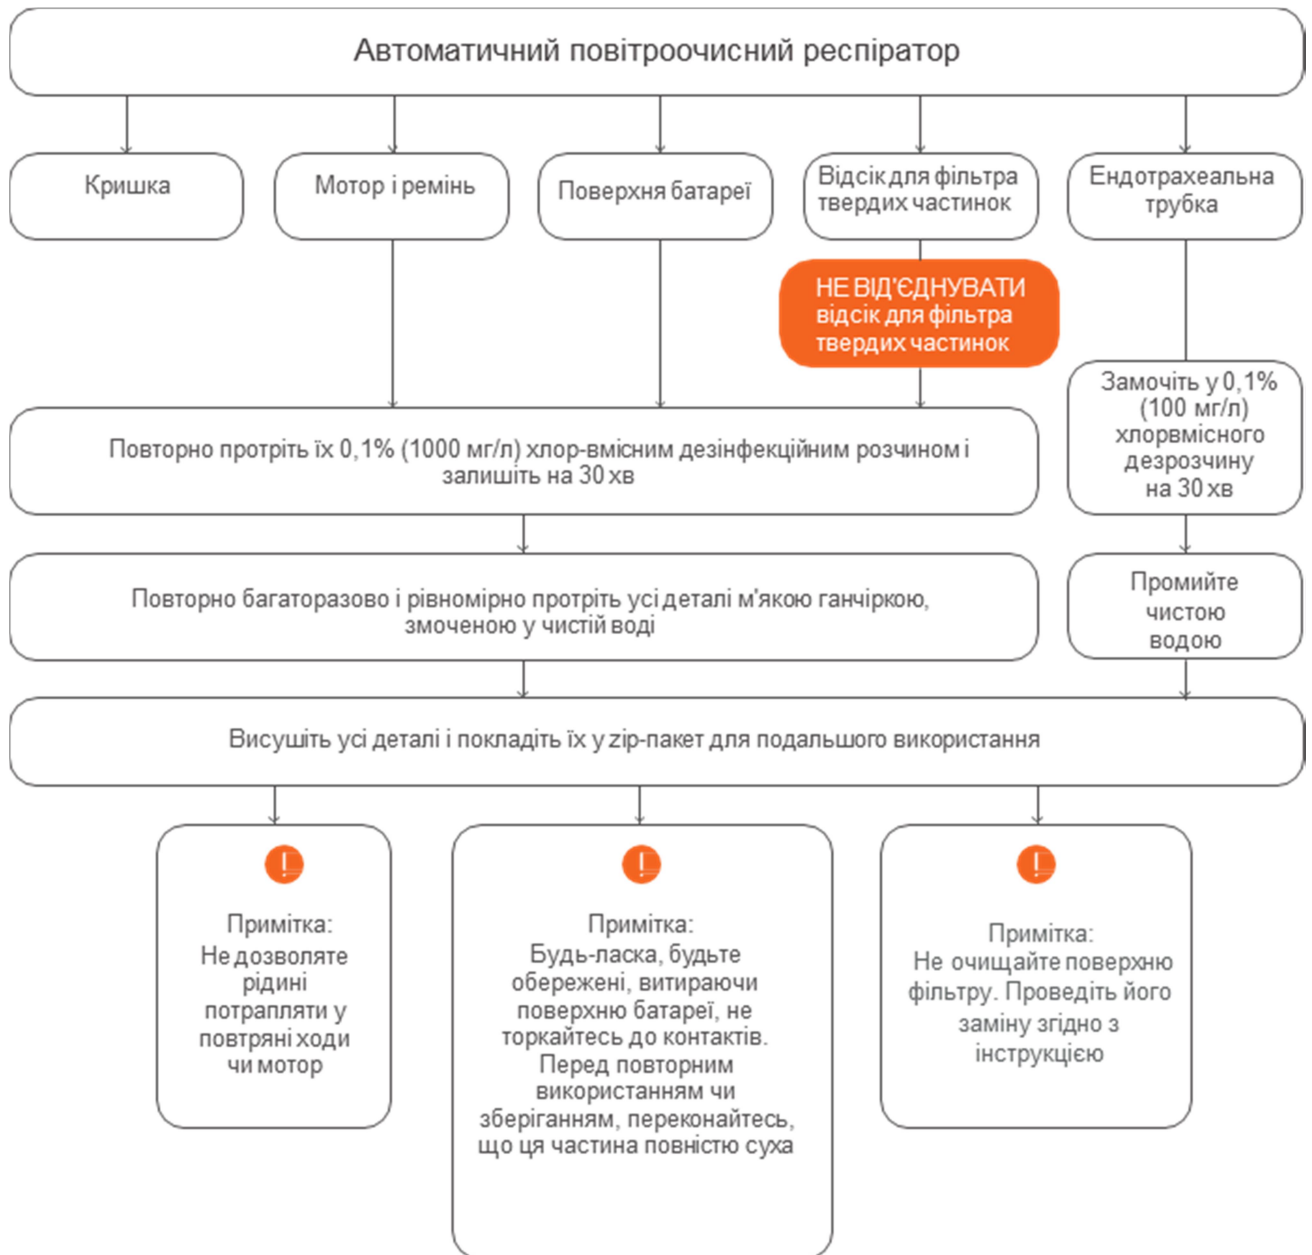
Автоматичний повітроочисний респіратор

Кришка

Мотор і ремінь

Поверхня батареї

Відсік для фільтра твердих частинок

Ендотрахеальна трубка

НЕ ВІД'ЄДНУВАТИ відсік для фільтра твердих частинок

Повторно протріть їх 0,1% (1000 мг/л) хлор-вмісним дезінфекційним розчином і залишіть на 30 хв

Замочіть у 0,1% (100 мг/л) хлорвмісного дезрозчину на 30 хв

Повторно багаторазово і рівномірно протріть усі деталі м'якою ганчіркою, змоченою у чистій воді

Промийте чистою водою

Висушіть усі деталі і покладіть їх у zip-пакет для подальшого використання

!

Примітка:
Не дозволяте рідині потрапляти у повтряні ходи чи мотор

!

Примітка:
Будь-ласка, будьте обережені, витираючи поверхню батареї, не торкайтесь до контактів. Перед повторним використанням чи зберіганням, переконайтесь, що ця частина повністю суха

!

Примітка:
Не очищайте поверхню фільтру. Проведіть його заміну згідно з інструкцією